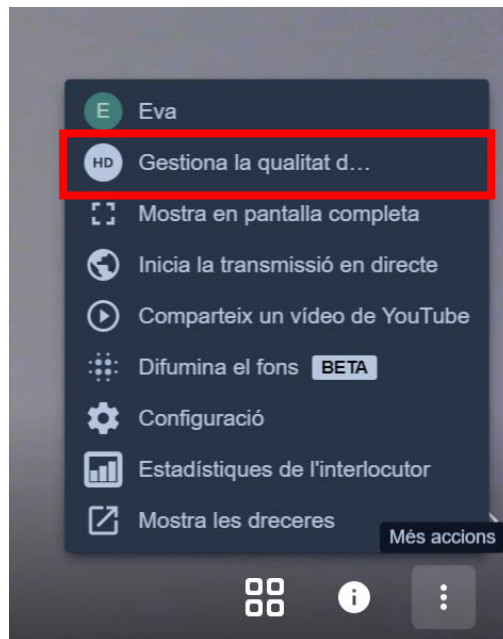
E Eva

HD Gestiona la qualitat d…

Mostra en pantalla completa

Inicia la transmissió en directe

Comparteix un vídeo de YouTube

Difumina el fons BETA

Configuració

Estadístiques de l'interlocutor

Mostra les dreceres

Més accions